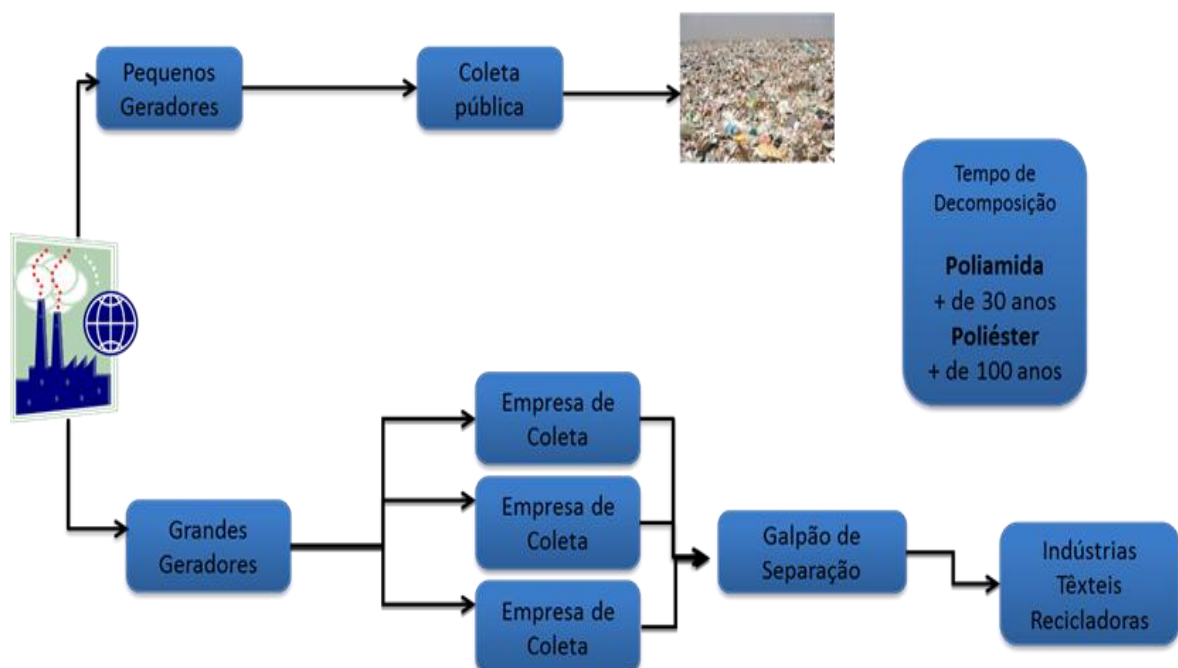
Pequenos Geradores

Coleta pública

Tempo de Decomposição

**Poliamida**
+ de 30 anos
**Poliéster**
+ de 100 anos

Empresa de Coleta

Empresa de Coleta

Empresa de Coleta

Grandes Geradores

Galpão de Separação

Indústrias Têxteis Recicladoras